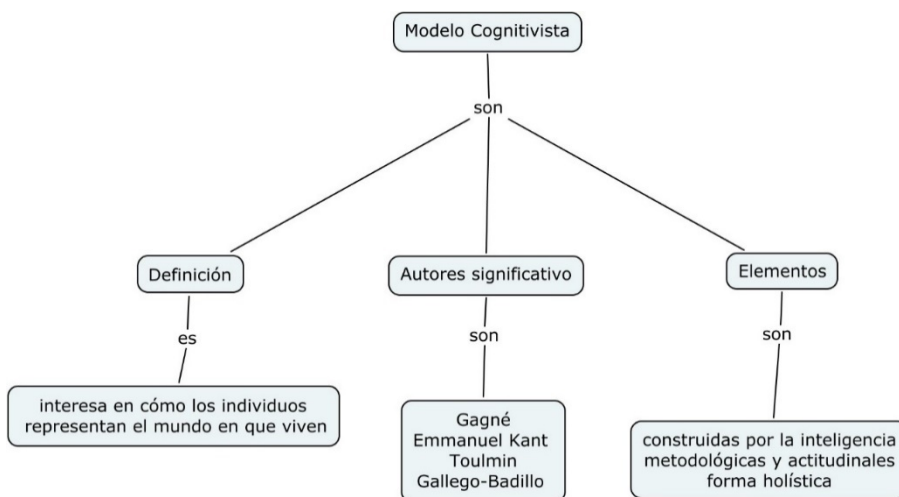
Modelo Cognitivista

son

Definición

es

interesa en cómo los individuos representan el mundo en que viven

Autores significativo

son

Gagné
Emmanuel Kant
Toulmin
Gallego-Badillo

Elementos

son

construidas por la inteligencia metodológicas y actitudinales forma holística